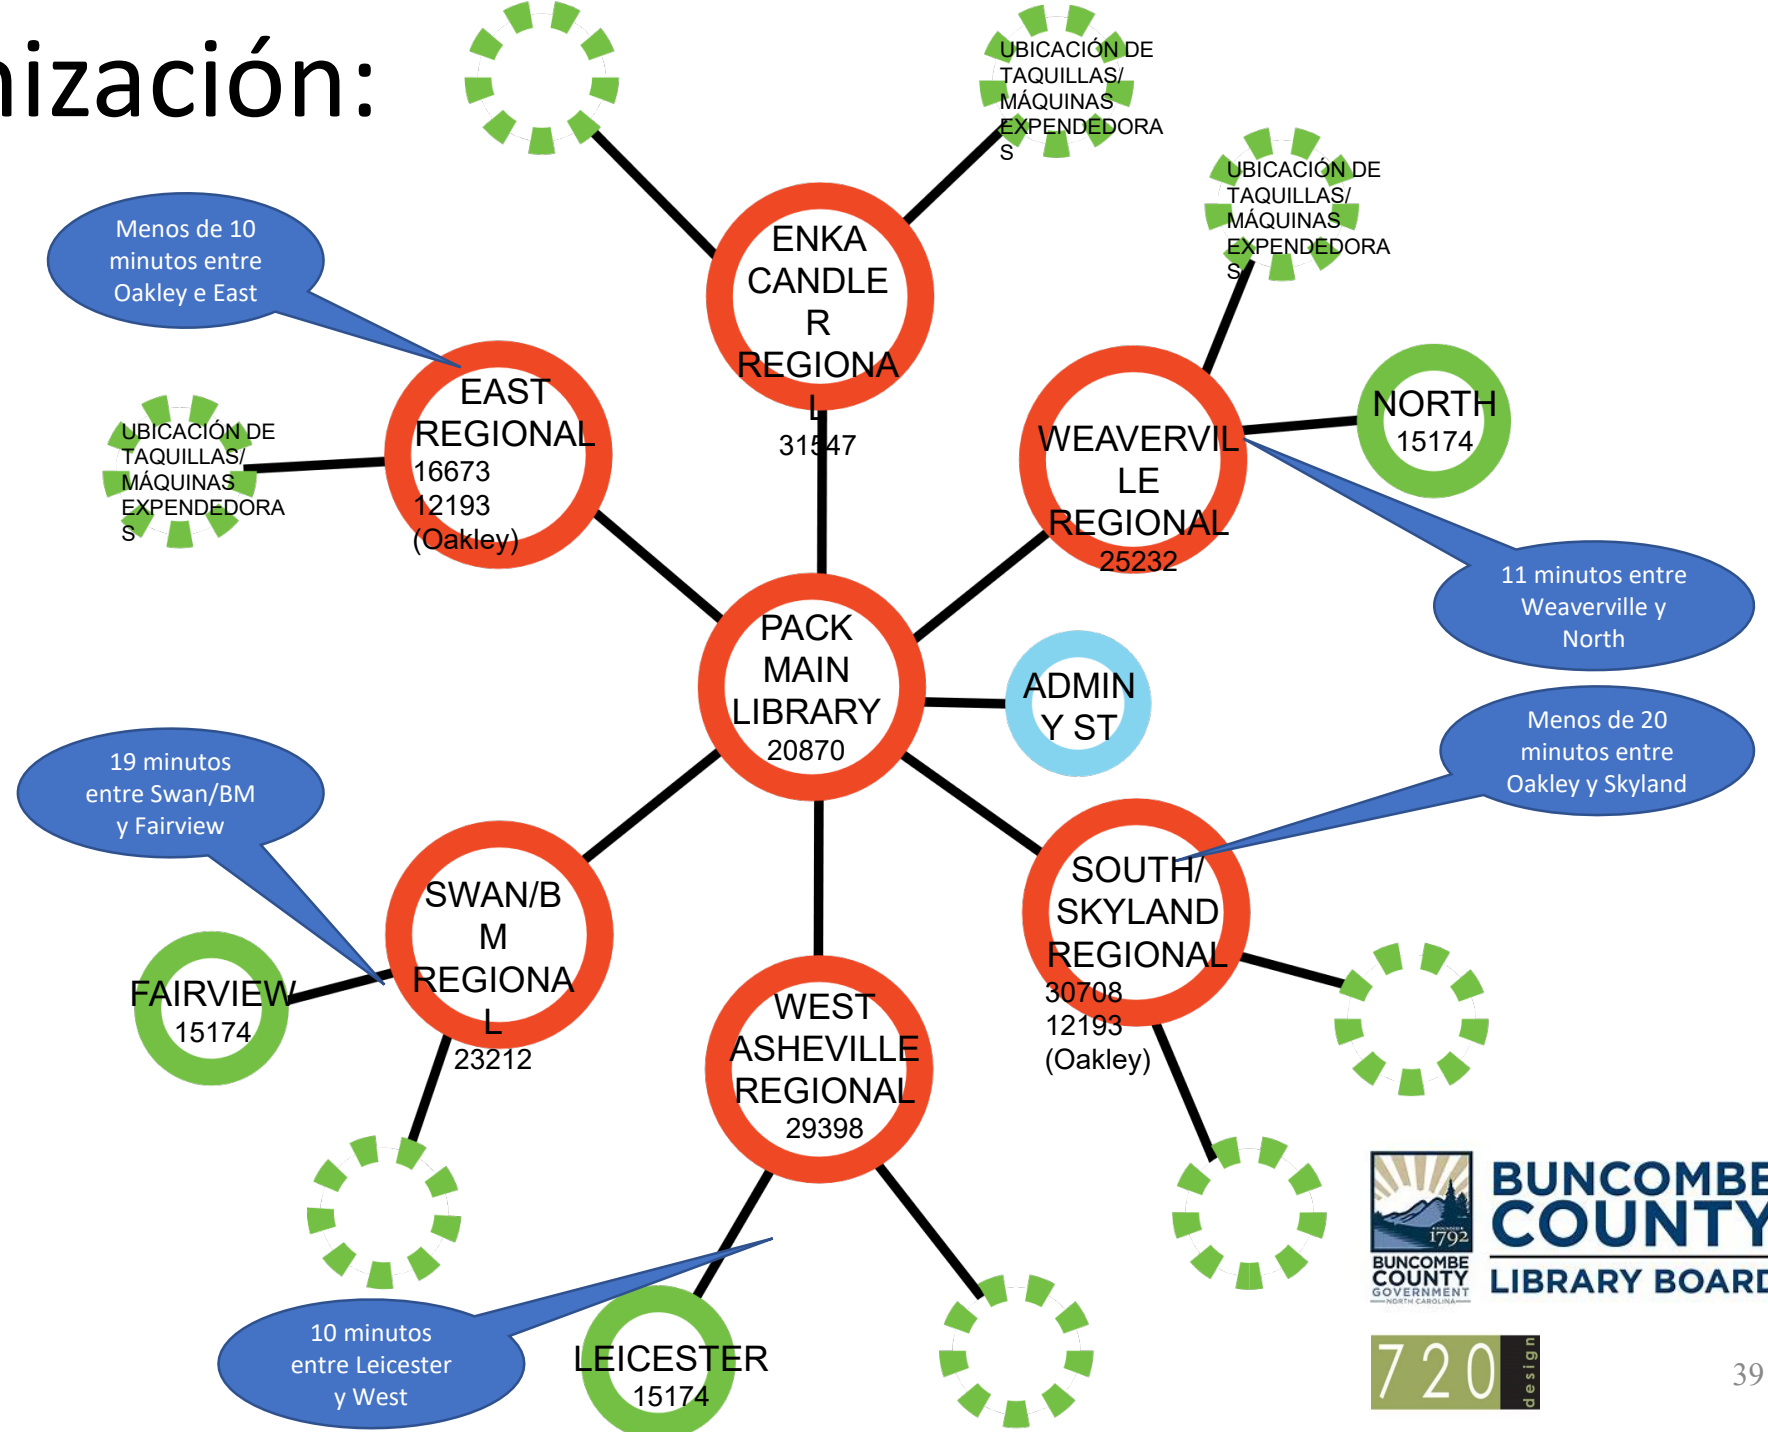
nización:

UBICACIÓN DE TAQUILLAS/ MÁQUINAS EXPENDEDORAS

UBICACIÓN DE TAQUILLAS/ MÁQUINAS EXPENDEDORAS

Menos de 10 minutos entre Oakley e East

ENKA CANDLER REGIONAL 31547

UBICACIÓN DE TAQUILLAS/ MÁQUINAS EXPENDEDORAS

EAST REGIONAL 16673 12193 (Oakley)

WEAVERVILLE REGIONAL 25232

NORTH 15174

11 minutos entre Weaverville y North

PACK MAIN LIBRARY 20870

ADMIN Y ST

Menos de 20 minutos entre Oakley y Skyland

19 minutos entre Swan/BM y Fairview

SWAN/BM REGIONAL 23212

SOUTH/ SKYLAND REGIONAL 30708 12193 (Oakley)

FAIRVIEW 15174

WEST ASHEVILLE REGIONAL 29398

10 minutos entre Leicester y West

LEICESTER 15174

1792 BUNCOMBE COUNTY GOVERNMENT NORTH CAROLINA

BUNCOMBE COUNTY LIBRARY BOARD

720 design

39